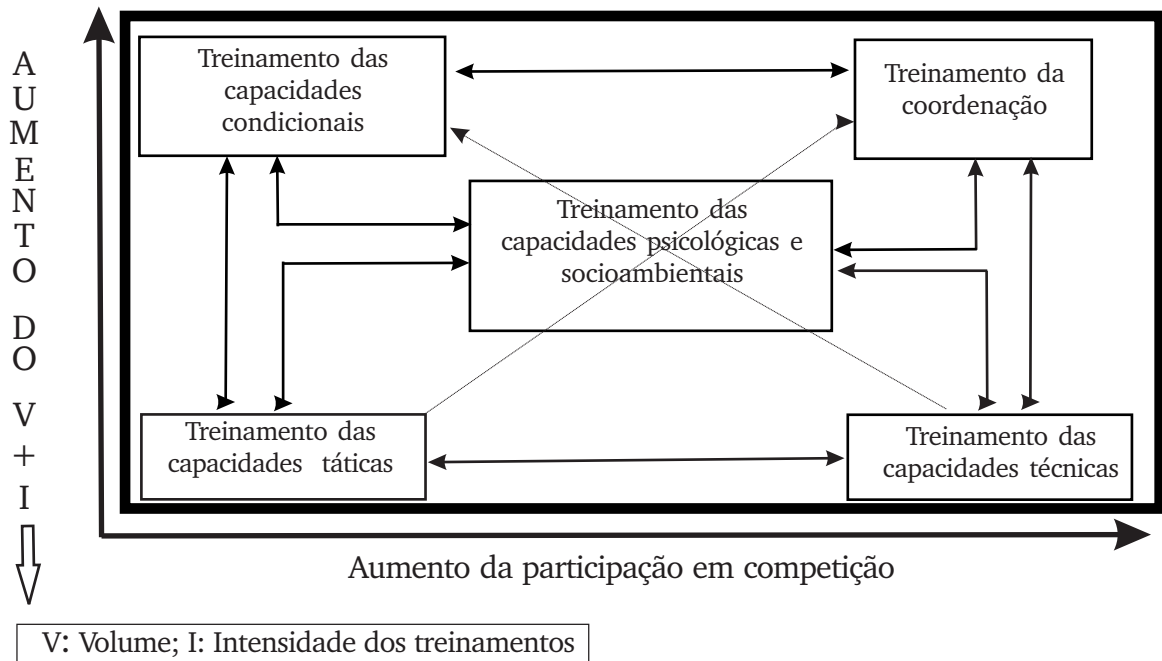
A
U
M
E
N
T
O

D
O

V
+
I

Treinamento das capacidades condicionais

Treinamento da coordenação

Treinamento das capacidades psicológicas e socioambientais

Treinamento das capacidades táticas

Treinamento das capacidades técnicas

Aumento da participação em competição

V: Volume; I: Intensidade dos treinamentos